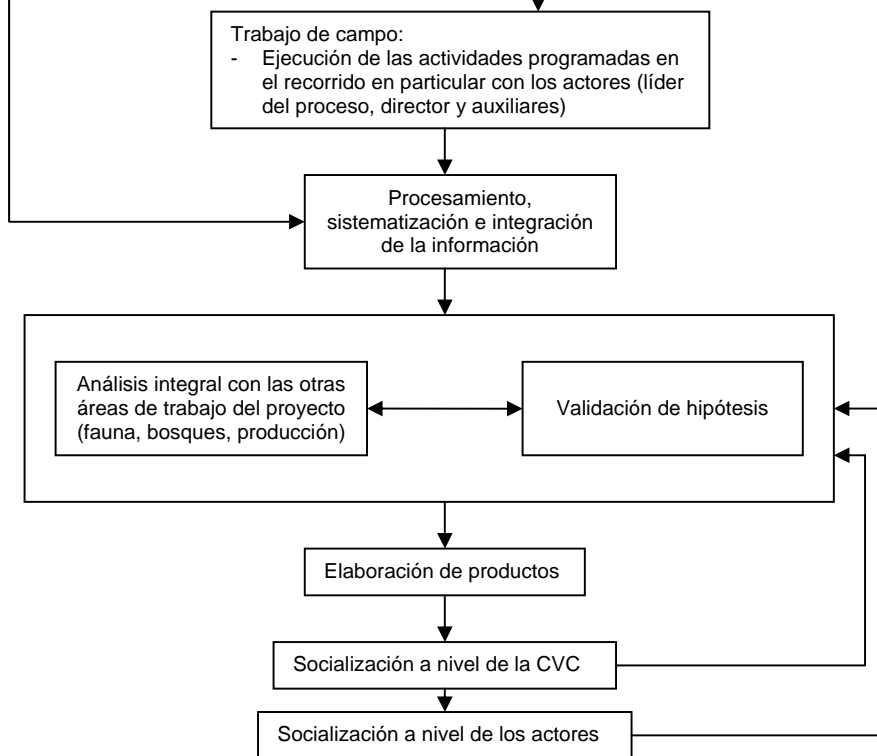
Trabajo de campo:
- Ejecución de las actividades programadas en el recorrido en particular con los actores (líder del proceso, director y auxiliares)

Procesamiento, sistematización e integración de la información

Análisis integral con las otras áreas de trabajo del proyecto (fauna, bosques, producción)

Validación de hipótesis

Elaboración de productos

Socialización a nivel de la CVC

Socialización a nivel de los actores